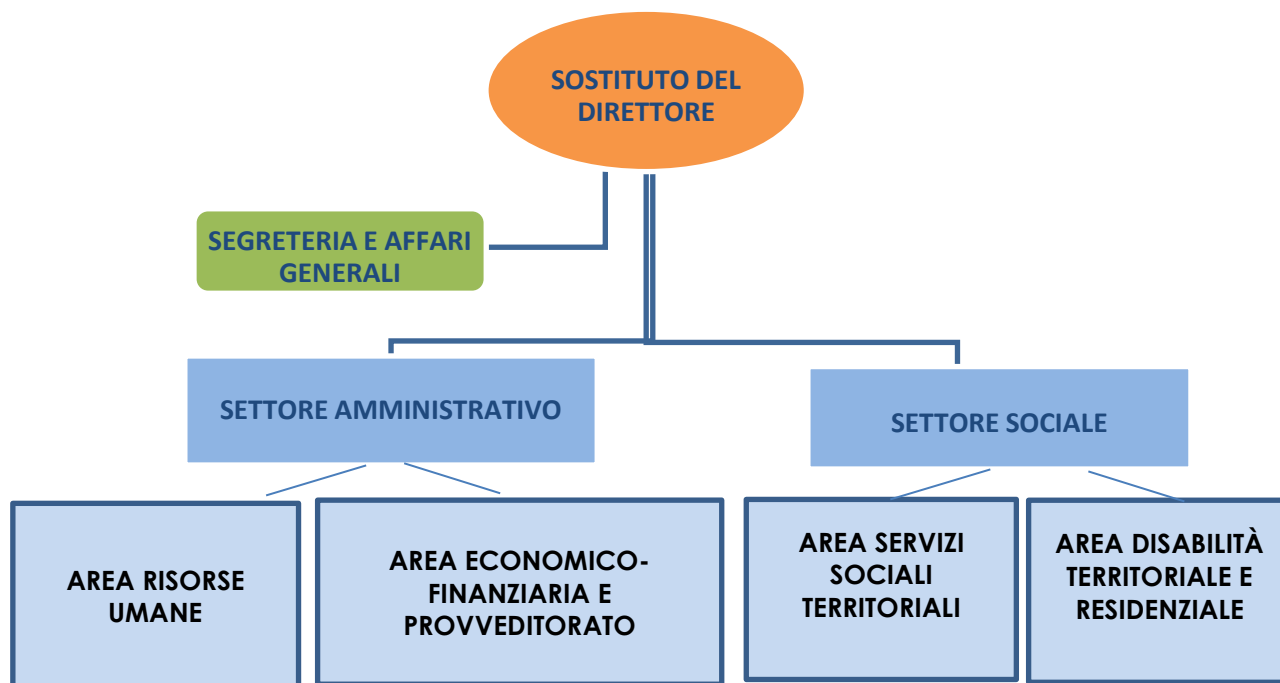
SOSTITUTO DEL DIRETTORE

SEGRETERIA E AFFARI GENERALI

SETTORE AMMINISTRATIVO

SETTORE SOCIALE

AREA RISORSE UMANE

AREA ECONOMICO-FINANZIARIA E PROVVEDITORATO

AREA SERVIZI SOCIALI TERRITORIALI

AREA DISABILITÀ TERRITORIALE E RESIDENZIALE